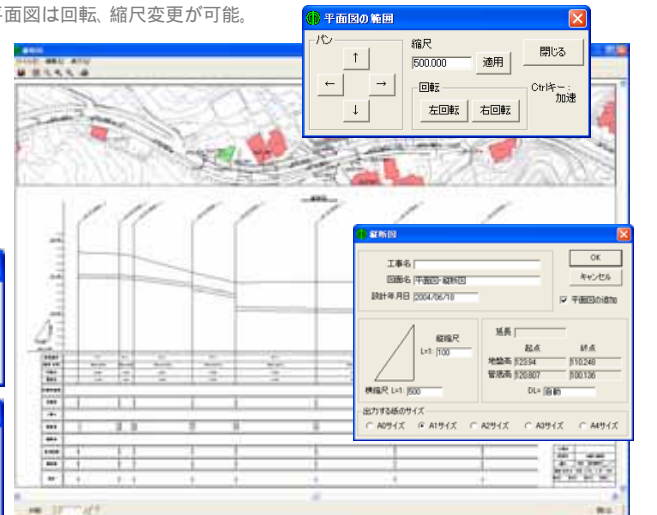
平面図は回転、縮尺変更が可能。

平面図の範囲

パン
↑
←
→
↓
縮尺
500.000
適用
閉じる
回転
左回転
右回転
Ctrlキー：加速

縦断図

工事名
図面名 平面図-縦断図
設計年月日 2004/06/18
OK
キャンセル
平面図の追加
縦縮尺
L=1: 100
横縮尺 L=1: 500
延長
起点
終点
地盤高 12.394
110.248
管底高 120.807
100.136
DL= 自動
出力する紙のサイズ
A0サイズ
A1サイズ
A2サイズ
A3サイズ
A4サイズ